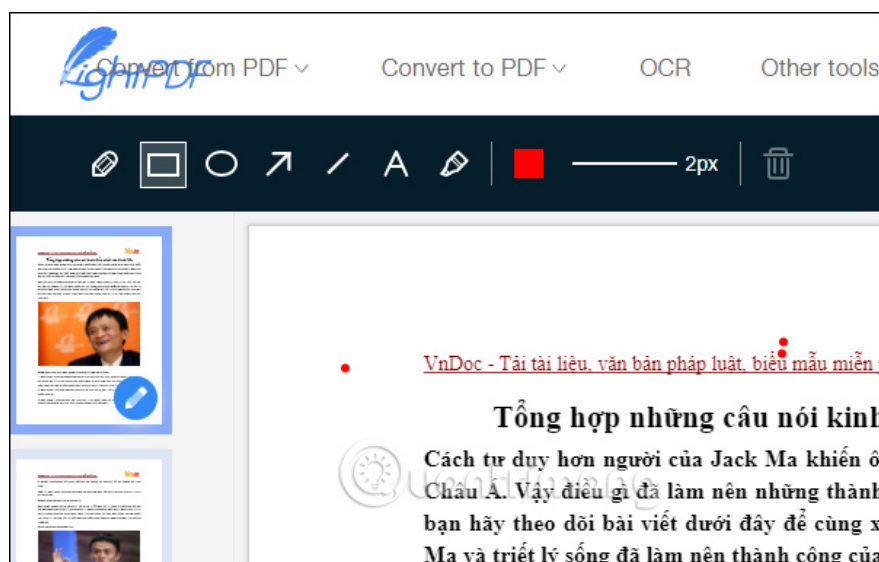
LightPDF

Convert from PDF

Convert to PDF

OCR

Other tools

2px

VnDoc - Tải tài liệu, văn bản pháp luật, biểu mẫu miễn

Tổng hợp những câu nói kinh

Cách tư duy hơn người của Jack Ma khiến ô Châu Á. Vậy điều gì đã làm nên những thành bạn hãy theo dõi bài viết dưới đây để cùng x Ma và triết lý sống đã làm nên thành công của